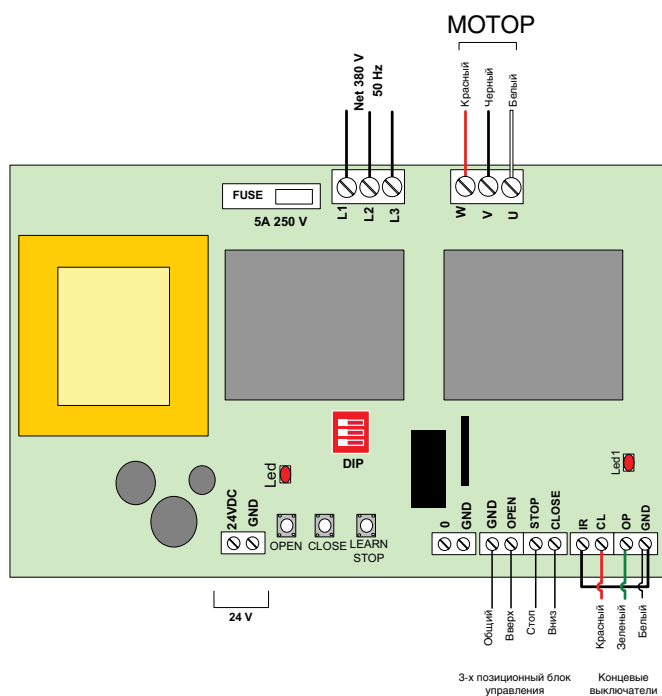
МОТОР

Net 380 V
50 Hz

Красный
Черный
Белый

FUSE
5A 250 V

L1 L2 L3

W V U

DIP

Led

Led1

24VDC GND

OPEN CLOSE LEARN STOP

0 GND

GND OPEN STOP CLOSE

IR CL OP GND

24 V

Общий
Вверх
Стоп
Вниз

Красный
Зеленый
Белый

3-х позиционный блок управления

Концевые выключатели